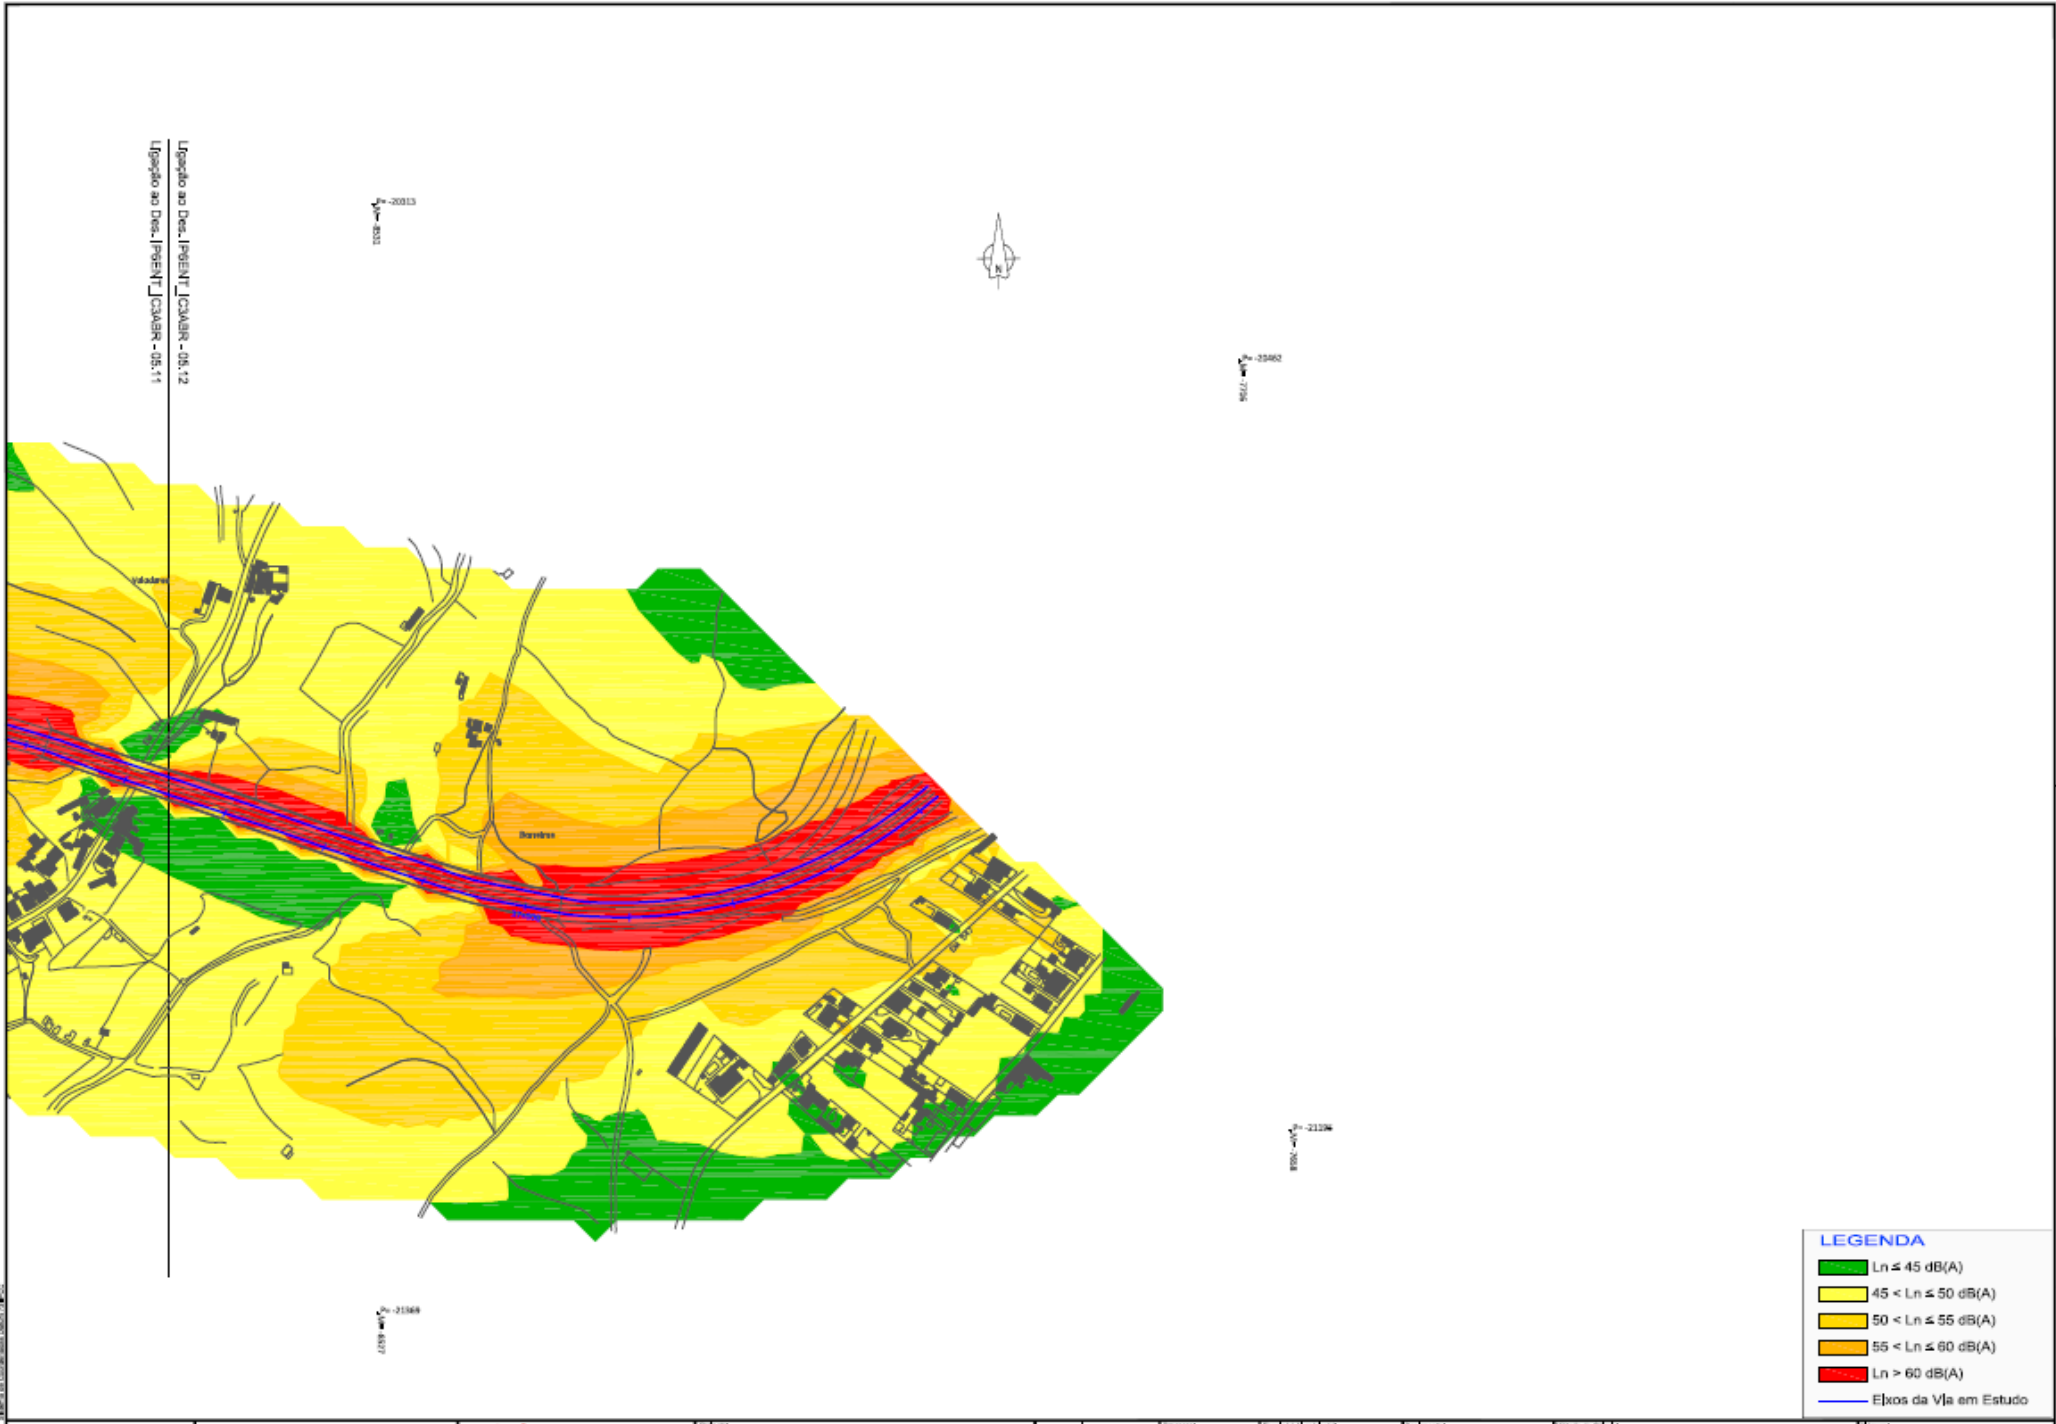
Ligação ao Des._IP6ENT_IC3ABR - 05.12
Ligação ao Des._IP6ENT_IC3ABR - 05.11

P= -20313
M= -8531

N

P= -20462
M= -7706

Valadares

Barreiras

P= -21139
M= -7668

P= -21369
M= -8527

LEGENDA
Ln ≤ 45 dB(A)
45 < Ln ≤ 50 dB(A)
50 < Ln ≤ 55 dB(A)
55 < Ln ≤ 60 dB(A)
Ln > 60 dB(A)
Eixos da Via em Estudo